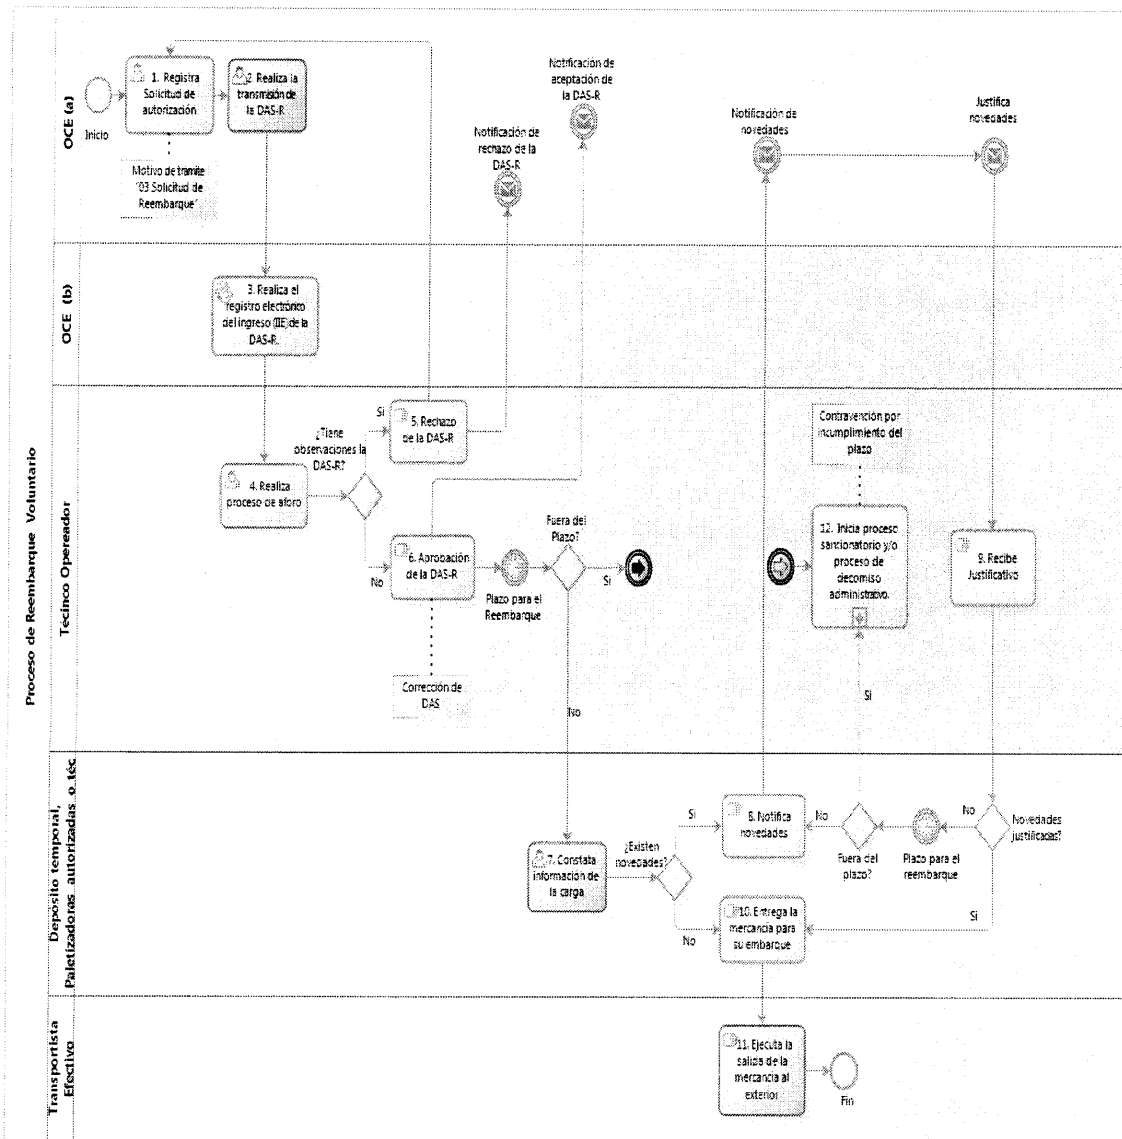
Proceso de Reembarque Voluntario

OCE (a)

Inicio

1. Registra Solicitud de autorización

Motivo de tramite '03 Solicitud de Reembarque'

2. Realiza la transmisión de la DAS-R

Notificación de rechazo de la DAS-R

Notificacion de aceptación de la DAS-R

Notificación de novedades

Justifica novedades

OCE (b)

3. Realiza el registro electrónico del ingreso (IIE) de la DAS-R.

Técnico Opereador

¿Tiene observaciones la DAS-R?

Si

5. Rechazo de la DAS-R

4. Realiza proceso de aforo

No

6. Aprobación de la DAS-R

Plazo para el Reembarque

Fuera del Plazo?

Si

Corrección de DAS

No

Contravención por incumplimiento del plazo

12. Inicia proceso sancionatorio y/o proceso de decomiso administrativo.

Si

9. Recibe Justificativo

Deposito temporal, Paletizadoras autorizadas o téc

7. Constata información de la carga

¿Existen novedades?

Si

No

8. Notifica novedades

No

Fuera del plazo?

Plazo para el reembarque

No

Novedades justificadas?

10. Entrega la mercancía para su embarque

Si

Transportista Efectivo

11. Ejecuta la salida de la mercancía al exterior

Fin